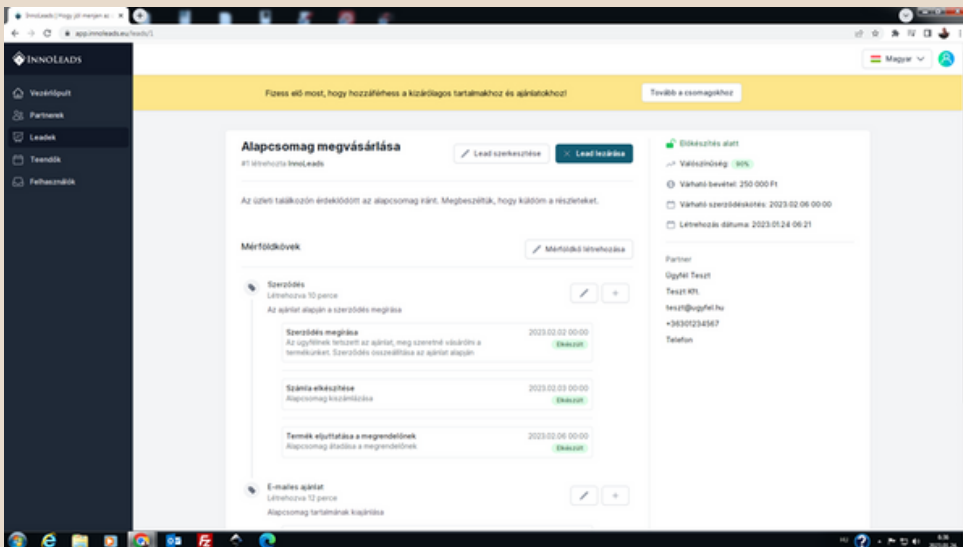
InnoLeads | Hogy jól menjen a...

app.innoleads.eu/leads/1

INNOLEADS

Magyar

Vezérlőpult
Partnerek
Leadek
Teendők
Felhasználók

Fizess elő most, hogy hozzáférhess a kizárólagos tartalmakhoz és ajánlatokhoz!

Tovább a csomagokhoz

Alapcsomag megvásárlása
#1 létrehozta InnoLeads

Lead szerkesztése
Lead lezárása

Az üzleti találkozón érdeklődött az alapcsomag iránt. Megbeszéltük, hogy küldöm a részleteket.

Mérföldkövek

Mérföldkő létrehozása

Szerződés
Létrehozva 10 perce
Az ajánlat alapján a szerződés megírása

Szerződés megírása
Az ügyfélnek tetszett az ajánlat, meg szeretné vásárolni a termékünket. Szerződés összeállítása az ajánlat alapján
2023.02.02 00:00
Elkészült

Számla elkészítése
Alapcsomag kiszámlázása
2023.02.03 00:00
Elkészült

Termék eljuttatása a megrendelőnek
Alapcsomag átadása a megrendelőnek
2023.02.06 00:00
Elkészült

E-mailes ajánlat
Létrehozva 12 perce
Alapcsomag tartalmának kiajánlása

Előkészítés alatt
Valószínűség: 90%
Várható bevétel: 250 000 Ft
Várható szerződéskötés: 2023.02.06 00:00
Létrehozás dátuma: 2023.01.24 06:21

Partner
Ügyfél Teszt
Teszt Kft.
teszt@ugyfel.hu
+36301234567
Telefon

HU